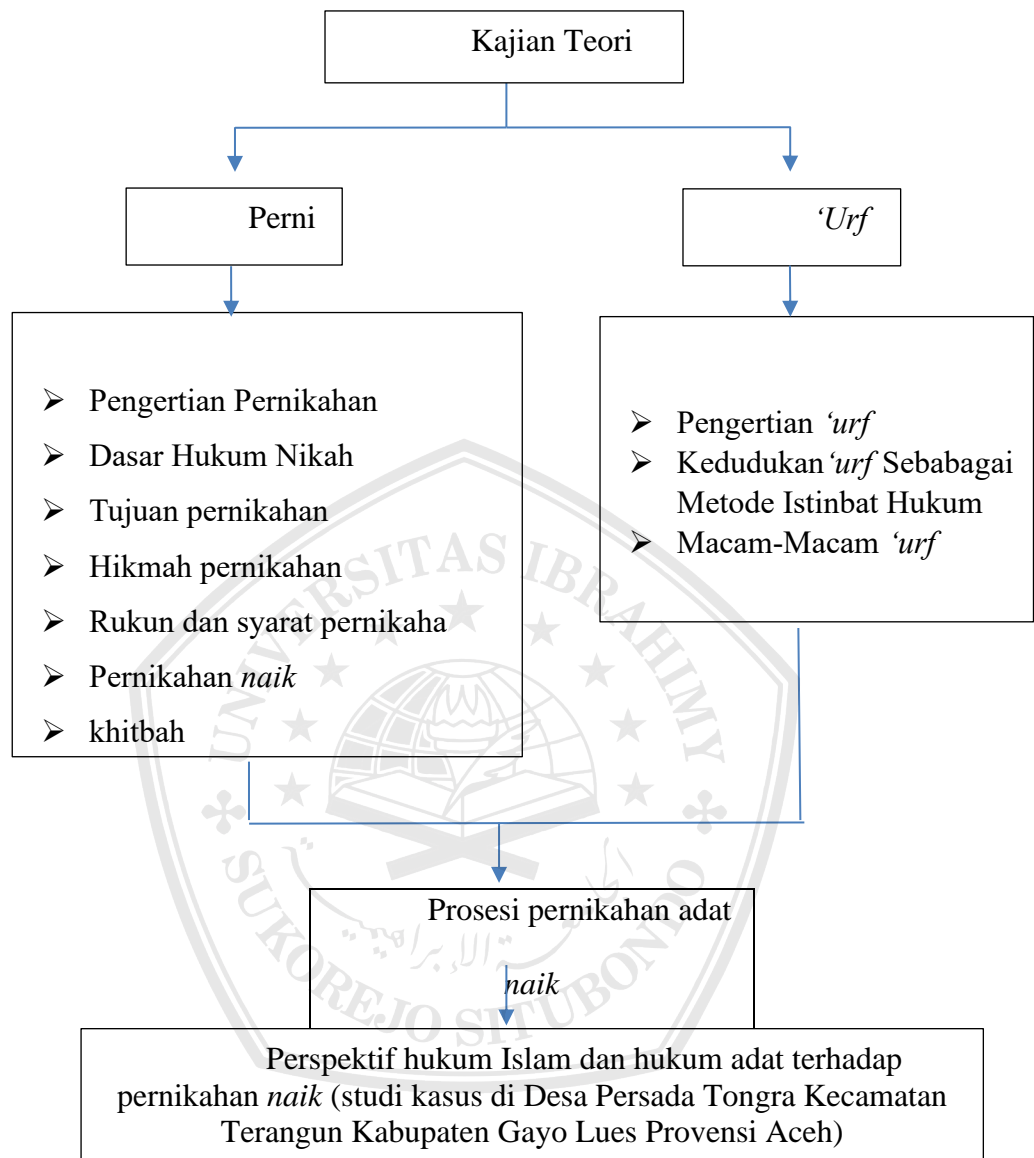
Kajian Teori

Perni

'Urf

➢ Pengertian Pernikahan
➢ Dasar Hukum Nikah
➢ Tujuan pernikahan
➢ Hikmah pernikahan
➢ Rukun dan syarat pernikaha
➢ Pernikahan naik
➢ khitbah

➢ Pengertian 'urf
➢ Kedudukan'urf Sebabagai Metode Istinbat Hukum
➢ Macam-Macam 'urf

Prosesi pernikahan adat naik

Perspektif hukum Islam dan hukum adat terhadap pernikahan naik (studi kasus di Desa Persada Tongra Kecamatan Terangun Kabupaten Gayo Lues Provensi Aceh)

UNIVERSITAS IBRAHIMY SUKOREJO SITUBONDO